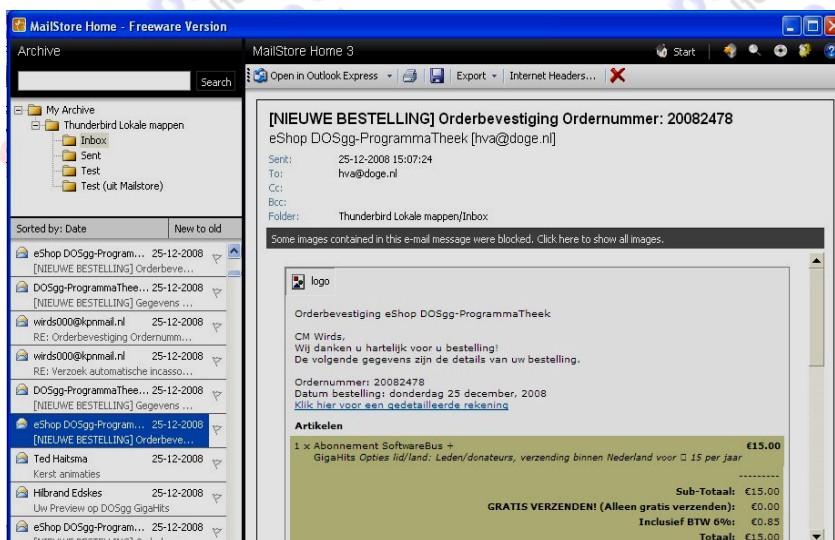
MailStore Home - Freeware Version

Archive

Search

My Archive
Thunderbird Lokale mappen
Inbox
Sent
Test
Test (uit Mailstore)

Sorted by: Date
New to old

eShop DOSgg-Program... 25-12-2008
[NIEUWE BESTELLING] Orderbeve...
DOSgg-ProgrammaThee... 25-12-2008
[NIEUWE BESTELLING] Gegevens ...
wirds000@kpnmail.nl 25-12-2008
RE: Orderbevestiging Ordernumm...
wirds000@kpnmail.nl 25-12-2008
RE: Verzoek automatische incasso...
DOSgg-ProgrammaThee... 25-12-2008
[NIEUWE BESTELLING] Gegevens ...
eShop DOSgg-Program... 25-12-2008
[NIEUWE BESTELLING] Orderbeve...
Ted Haitsma 25-12-2008
Kerst animaties
Hilbrand Edskes 25-12-2008
Uw Preview op DOSgg GigaHits
eShop DOSgg-Program... 25-12-2008
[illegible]

MailStore Home 3
Start

Open in Outlook Express
Export
Internet Headers...

[NIEUWE BESTELLING] Orderbevestiging Ordernummer: 20082478
eShop DOSgg-ProgrammaTheek [hva@doge.nl]

Sent: 25-12-2008 15:07:24
To: hva@doge.nl
Cc:
Bcc:
Folder: Thunderbird Lokale mappen/Inbox

Some images contained in this e-mail message were blocked. Click here to show all images.

logo

Orderbevestiging eShop DOSgg-ProgrammaTheek

CM Wirds,
Wij danken u hartelijk voor u bestelling!
De volgende gegevens zijn de details van uw bestelling.

Ordernummer: 20082478
Datum bestelling: donderdag 25 december, 2008
Klik hier voor een gedetailleerde rekening

Artikelen

| 1 x Abonnement SoftwareBus + GigaHits Opties lid/land: Leden/donateurs, verzending binnen Nederland voor □ 15 per jaar | €15.00 |
|---|---|
| Sub-Totaal: | €15.00 |
| GRATIS VERZENDEN! (Alleen gratis verzenden): | €0.00 |
| Inclusief BTW 6%: | €0.85 |
| Totaal: | €15.00 |